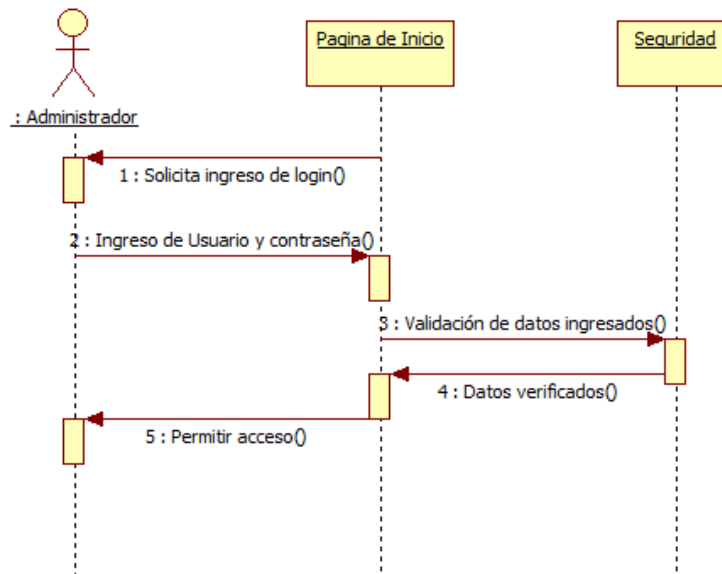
: Administrador

Pagina de Inicio

Seguridad

1 : Solicita ingreso de login()

2 : Ingreso de Usuario y contraseña()

3 : Validación de datos ingresados()

4 : Datos verificados()

5 : Permitir acceso()